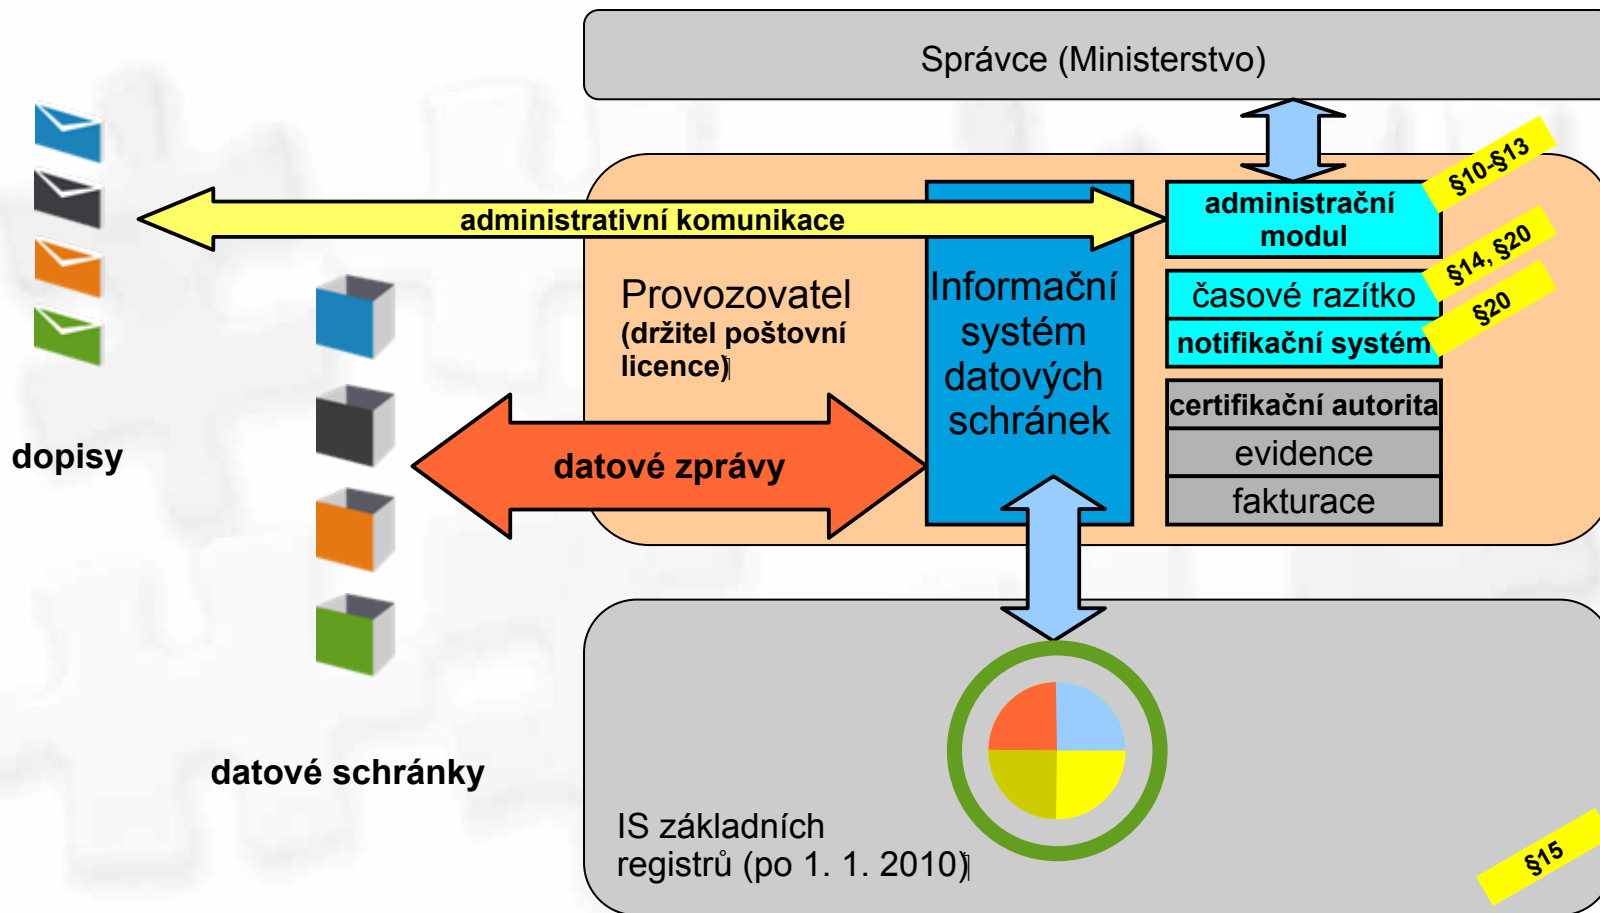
Správce (Ministerstvo)

§10-§13

administrativní komunikace

administrační modul

§14, §20

Provozovatel
(držitel poštovní licence)

Informační systém datových schránek

časové razítko

§20

notifikační systém

certifikační autorita

evidence

fakturace

dopisy

datové zprávy

datové schránky

IS základních registrů (po 1. 1. 2010)

§15